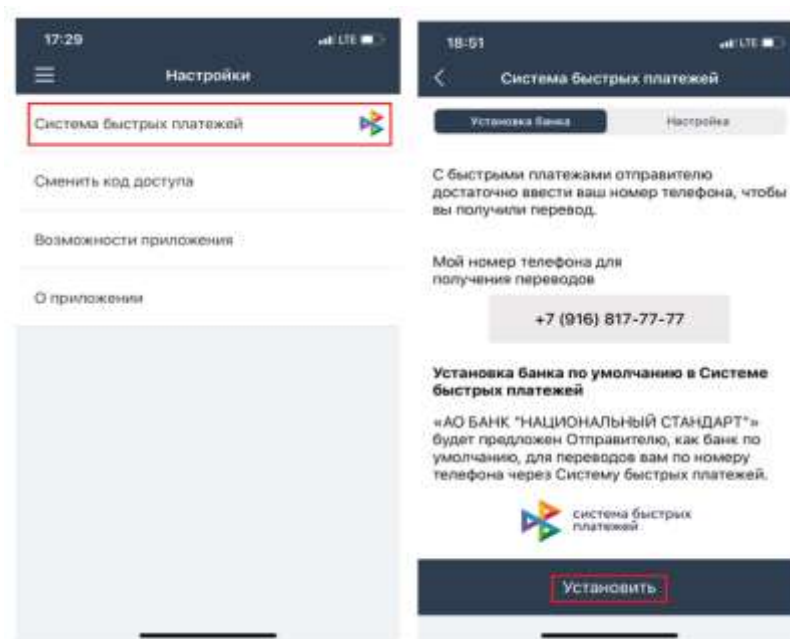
17:29

LTE

Настройки

Система быстрых платежей

Сменить код доступа

Возможности приложения

О приложении

18:51

LTE

Система быстрых платежей

Установка банка

Настройка

С быстрыми платежами отправителю достаточно ввести ваш номер телефона, чтобы вы получили перевод.

Мой номер телефона для получения переводов

+7 (916) 817-77-77

Установка банка по умолчанию в Системе быстрых платежей

«АО БАНК "НАЦИОНАЛЬНЫЙ СТАНДАРТ"» будет предложен Отправителю, как банк по умолчанию, для переводов вам по номеру телефона через Систему быстрых платежей.

система быстрых платежей

Установить